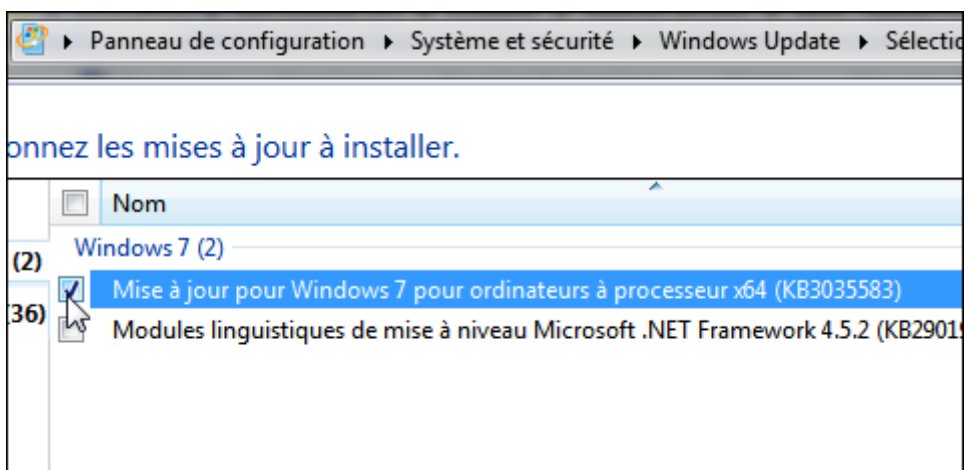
▸ Panneau de configuration ▸ Système et sécurité ▸ Windows Update ▸ Sélectio

onnez les mises à jour à installer.

Nom

Windows 7 (2)

(2)

(36)

Mise à jour pour Windows 7 pour ordinateurs à processeur x64 (KB3035583)

Modules linguistiques de mise à niveau Microsoft .NET Framework 4.5.2 (KB2901